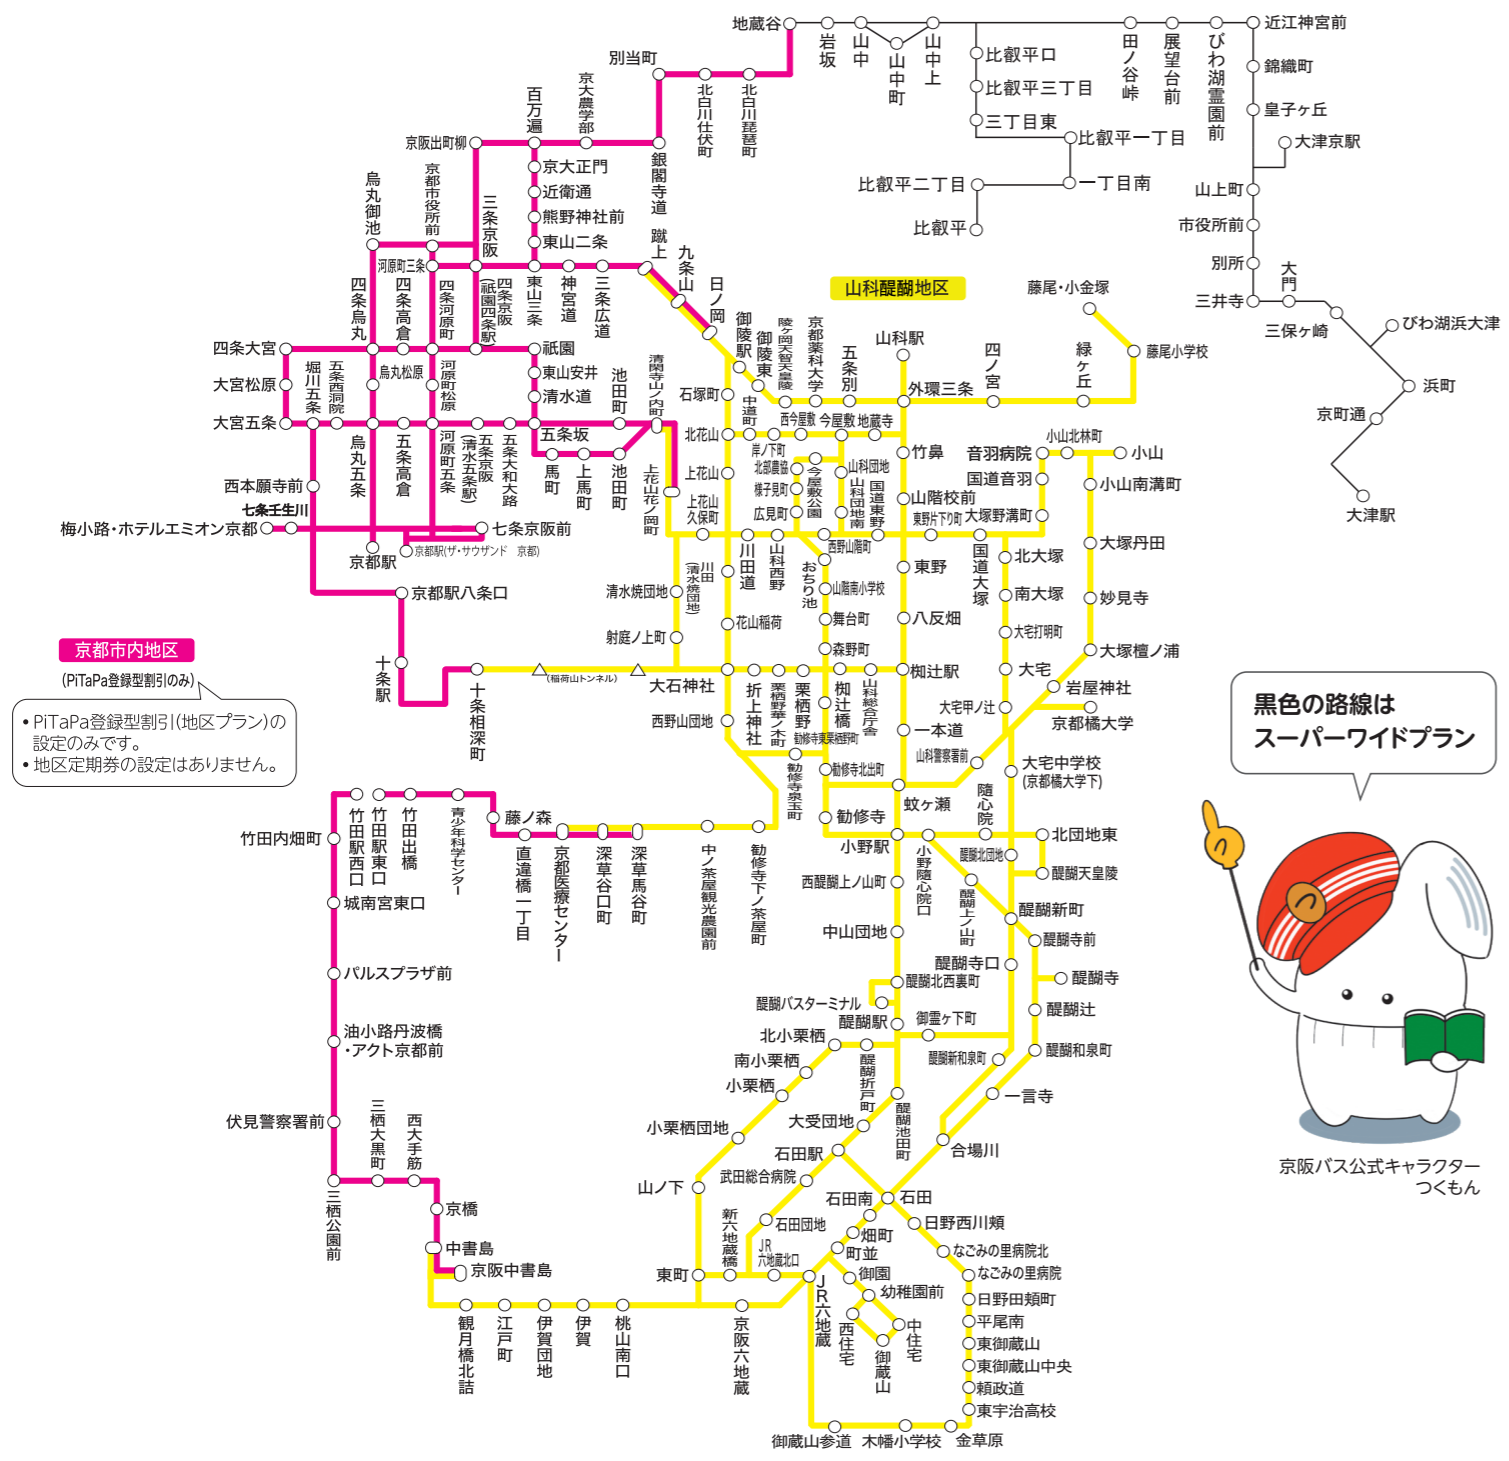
地蔵谷
岩坂
山中
山中町
山中上
比叡平口
比叡平三丁目
三丁目東
比叡平一丁目
比叡平二丁目
一丁目南
比叡平
田ノ谷峠
展望台前
びわ湖霊園前
近江神宮前
錦織町
皇子ヶ丘
大津京駅
山上町
市役所前
別所
大門
三井寺
三保ヶ崎
びわ湖浜大津
浜町
京町通
大津駅

別当町
北白川仕伏町
北白川琵琶町
百万遍
京大農学部
京阪出町柳
銀閣寺道
京大正門
近衛通
熊野神社前
東山二条
蹴上
九条山
日ノ岡
烏丸御池
京都市役所前
三条京阪
河原町三条
東山三条
神宮道
三条広道
四条烏丸
四条高倉
四条河原町
四条京阪(祇園四条駅)
祇園
東山安井
清水道
五条坂
馬町
上馬町
池田町
池田町
清閑寺山ノ内町
上花山花ノ岡町
四条大宮
大宮松原
大宮五条
堀川五条
五条西洞院
烏丸松原
河原町松原
烏丸五条
五条高倉
河原町五条
五条京阪(清水五条駅)
五条大和大路
西本願寺前
七条壬生川
梅小路・ホテルエミオン京都
七条京阪前
京都駅
京都駅(ザ・サウザンド 京都)
京都駅八条口
十条駅
十条相深町
京都市内地区
(PiTaPa登録型割引のみ)
• PiTaPa登録型割引(地区プラン)の設定のみです。
• 地区定期券の設定はありません。

山科醍醐地区
御陵駅
御陵東
陵ノ岡天智天皇陵
京都薬科大学
五条別
山科駅
外環三条
四ノ宮
緑ケ丘
藤尾・小金塚
藤尾小学校
石塚町
中道町
西今屋敷
今屋敷
地蔵寺
北花山
岸ノ下町
北都農協
今屋敷公園
山科団地
山科団地南
国道東野
竹鼻
音羽病院
小山北林町
小山
国道音羽
小山南溝町
上花山
様子見町
広見町
上花山久保町
山階校前
東野片下リ町
大塚野溝町
西山階町
川田道
山科西野
おちり池
山階南小学校
東野
国道大塚
北大塚
大塚丹田
南大塚
妙見寺
清水焼団地
川田(清水焼団地)
花山稲荷
舞台町
八反畑
大宅打明町
射庭ノ上町
森野町
大塚檀ノ浦
(稲荷山トンネル)
大石神社
折上神社
栗栖野華ノ木町
栗栖野
椥辻橋
山科総合庁舎
椥辻駅
大宅
岩屋神社
大宅甲ノ辻
京都橘大学
西野山団地
勧修寺東栗栖野町
一本道
山科警察署前
勧修寺泉玉町
勧修寺北出町
大宅中学校(京都橘大学下)
隨心院
蚊ヶ瀬
勧修寺
北団地東
小野駅
醍醐北団地
醍醐天皇陵
西醍醐上ノ山町
小野隨心院口
醍醐上ノ山町
醍醐新町
中山団地
醍醐寺前
醍醐寺口
醍醐寺
醍醐北西裏町
醍醐バスターミナル
醍醐駅
御霊ヶ下町
醍醐辻
北小栗栖
醍醐和泉町
南小栗栖
醍醐折戸町
醍醐新和泉町
小栗栖
一言寺
大受団地
醍醐池田町
小栗栖団地
石田駅
合場川
武田総合病院
山ノ下
石田南
石田
石田団地
日野西川頬
新六地蔵橋
畑町
JR六地蔵北口
町並
なごみの里病院北
東町
御園
なごみの里病院
幼稚園前
日野田頬町
JR六地蔵
西住宅
中住宅
平尾南
御蔵山
東御蔵山
東御蔵山中央
頼政道
東宇治高校
御蔵山参道
木幡小学校
金草原

竹田内畑町
竹田駅西口
竹田駅東口
竹田出橋
青少年科学センター
藤ノ森
直違橋一丁目
京都医療センター
深草谷口町
深草馬谷町
中ノ茶屋観光農園前
勧修寺下ノ茶屋町
城南宮東口
パルスプラザ前
油小路丹波橋・アクト京都前
伏見警察署前
三栖大黒町
西大手筋
三栖公園前
京橋
中書島
京阪中書島
観月橋北詰
江戸町
伊賀団地
伊賀
桃山南口
京阪六地蔵

黒色の路線はスーパーワイドプラン
京阪バス公式キャラクター
つくもん